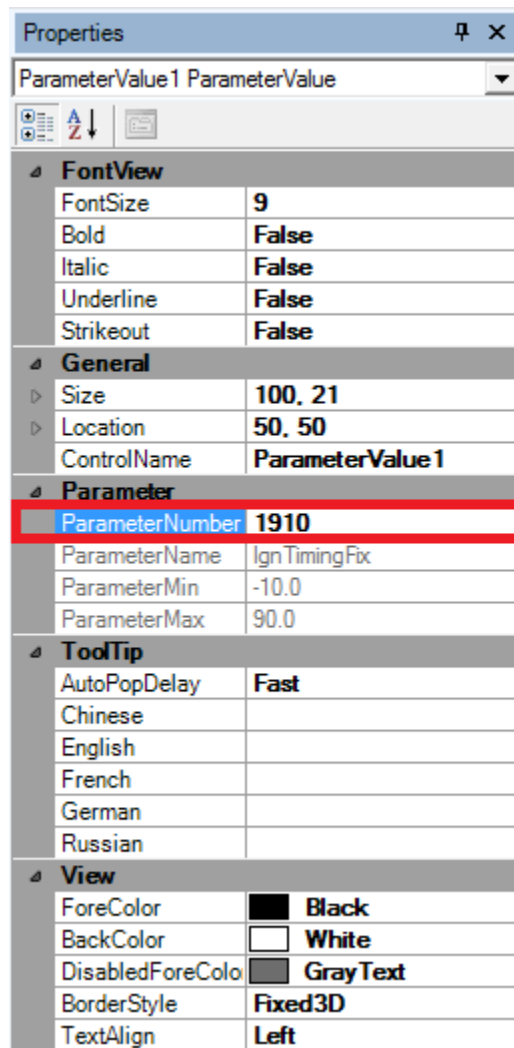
Properties

ParameterValue1 ParameterValue

| FontView | |
|---|---|
| FontSize | 9 |
| Bold | False |
| Italic | False |
| Underline | False |
| Strikeout | False |
| **General** | |
| Size | 100, 21 |
| Location | 50, 50 |
| ControlName | ParameterValue1 |
| **Parameter** | |
| ParameterNumber | 1910 |
| ParameterName | IgnTimingFix |
| ParameterMin | -10.0 |
| ParameterMax | 90.0 |
| **ToolTip** | |
| AutoPopDelay | Fast |
| Chinese | |
| English | |
| French | |
| German | |
| Russian | |
| **View** | |
| ForeColor | Black |
| BackColor | White |
| DisabledForeColo | GrayText |
| BorderStyle | Fixed3D |
| TextAlign | Left |